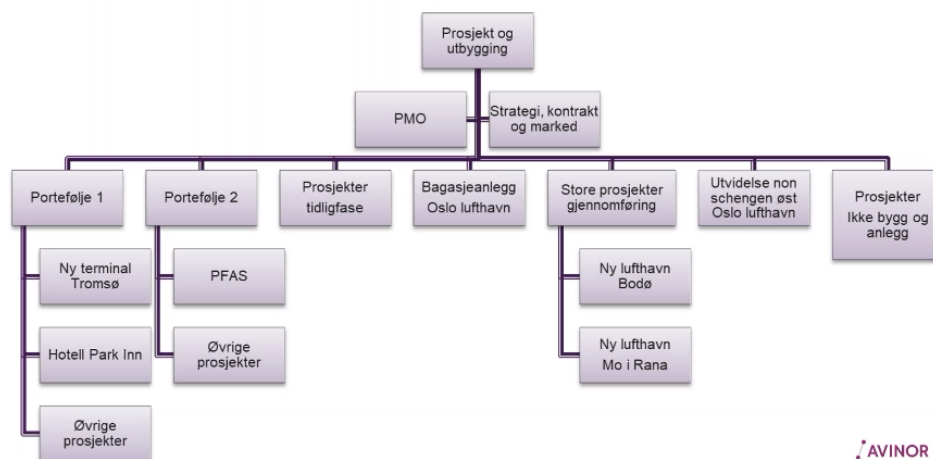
Prosjekt og utbygging

PMO

Strategi, kontrakt og marked

Portefølje 1

Ny terminal Tromsø

Hotell Park Inn

Øvrige prosjekter

Portefølje 2

PFAS

Øvrige prosjekter

Prosjekter tidligfase

Bagasjeanlegg Oslo lufthavn

Store prosjekter gjennomføring

Ny lufthavn Bodø

Ny lufthavn Mo i Rana

Utvidelse non schengen øst Oslo lufthavn

Prosjekter Ikke bygg og anlegg

AVINOR